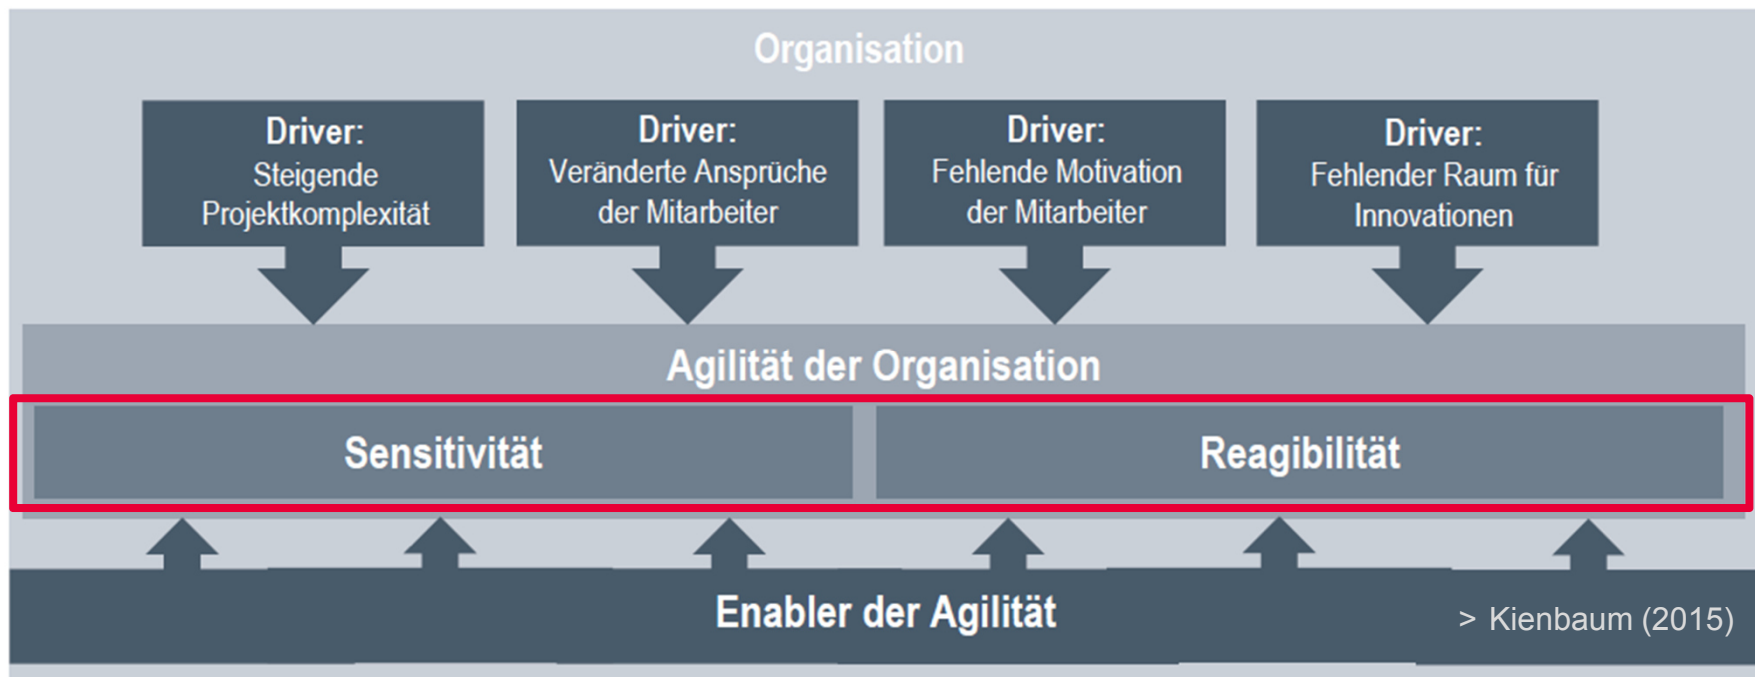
Organisation

Driver:
Steigende Projektkomplexität

Driver:
Veränderte Ansprüche der Mitarbeiter

Driver:
Fehlende Motivation der Mitarbeiter

Driver:
Fehlender Raum für Innovationen

Agilität der Organisation

Sensitivität

Reagibilität

Enabler der Agilität

> Kienbaum (2015)